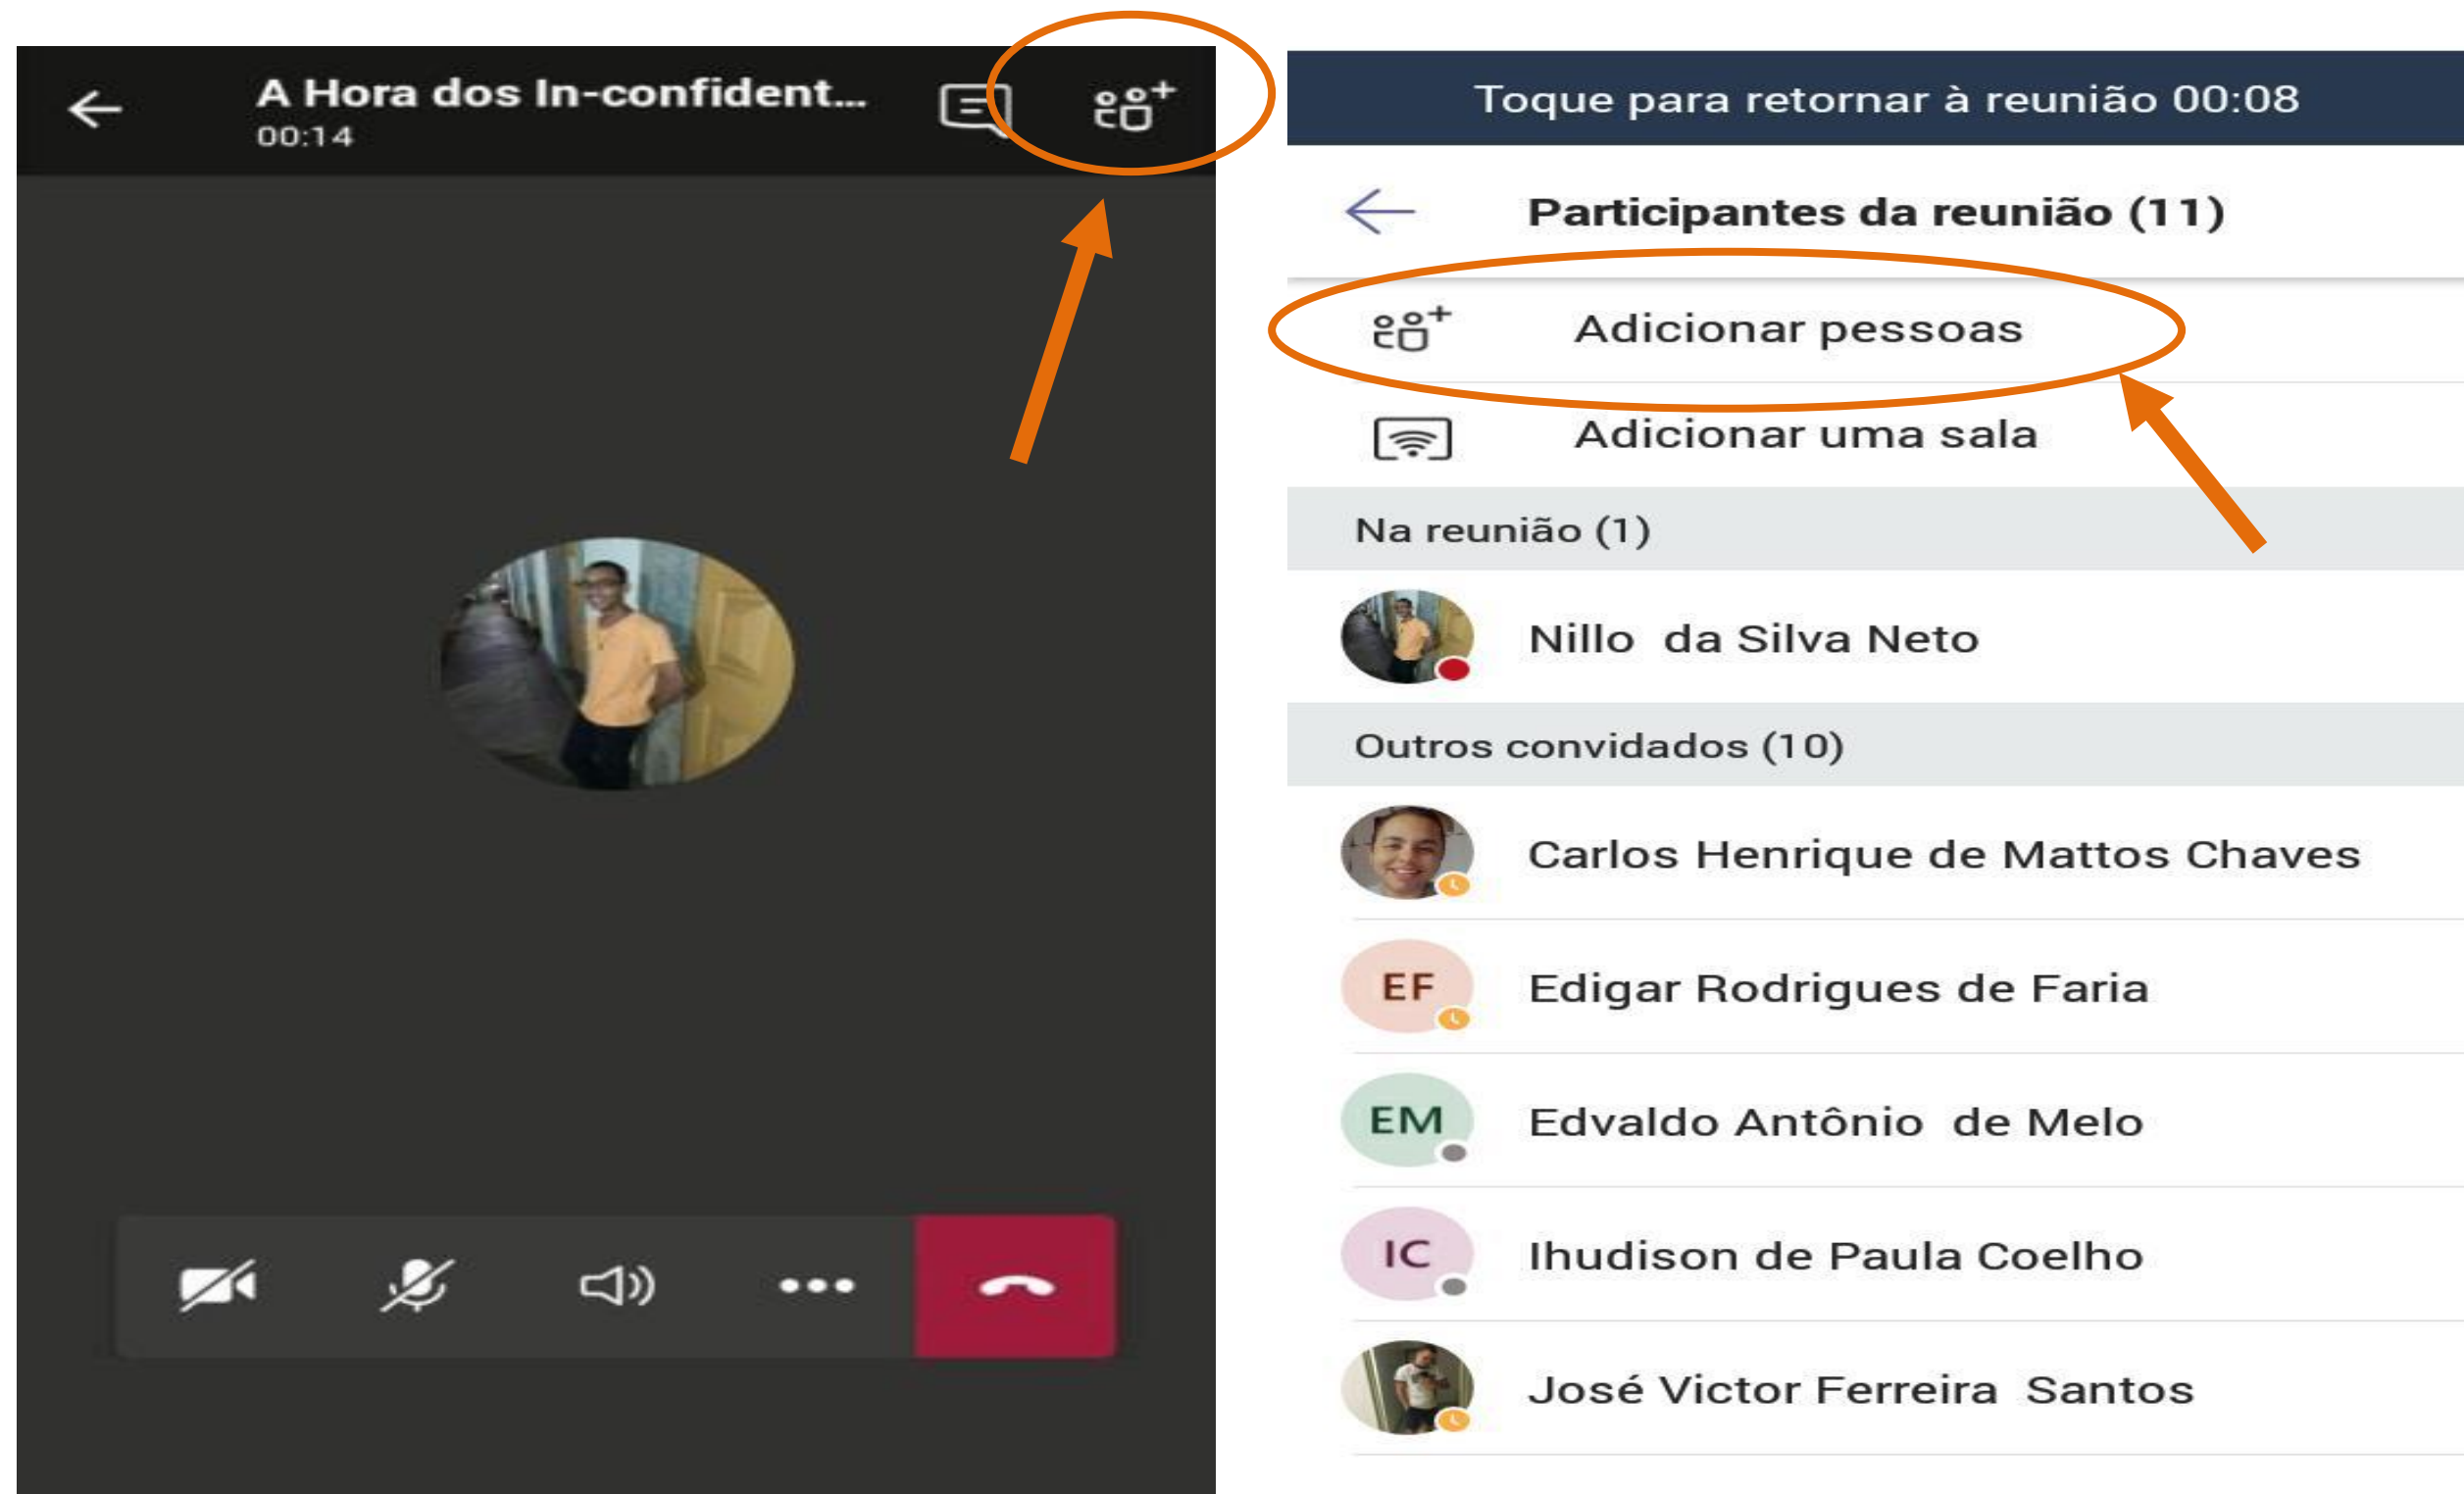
A Hora dos In-confident...
00:14

Toque para retornar à reunião 00:08

Participantes da reunião (11)

Adicionar pessoas

Adicionar uma sala

Na reunião (1)

Nillo da Silva Neto

Outros convidados (10)

Carlos Henrique de Mattos Chaves

EF Edigar Rodrigues de Faria

EM Edvaldo Antônio de Melo

IC Ihudison de Paula Coelho

José Victor Ferreira Santos